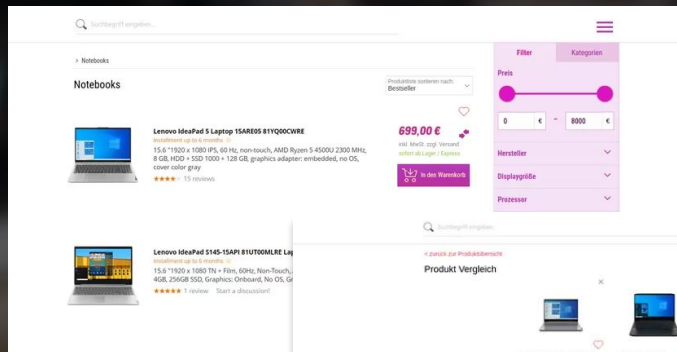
Suchbegriff eingeben...

> Notebooks

Notebooks

Produktliste sortieren nach:
Bestseller

Lenovo IdeaPad 5 Laptop 15ARE05 81YQ00CWRE
Installment up to 6 months
15.6 "1920 x 1080 IPS, 60 Hz, non-touch, AMD Ryzen 5 4500U 2300 MHz, 8 GB, HDD + SSD 1000 + 128 GB, graphics adapter: embedded, no OS, cover color gray
15 reviews

699,00 €
inkl. MwSt. zzgl. Versand
sofort ab Lager / Express

In den Warenkorb

Lenovo IdeaPad S145-15API 81UT00MLRE Lap
Installment up to 6 months
15.6 "1920 x 1080 TN + Film, 60Hz, Non-Touch, A
4GB, 256GB SSD, Graphics: Onboard, No OS, Gr
1 review Start a discussion!

Filter
Kategorien

Preis
0 €
8000 €

Hersteller
Displaygröße
Prozessor

Suchbegriff eingeben

< zurück zur Produktübersicht

Produkt Vergleich

×